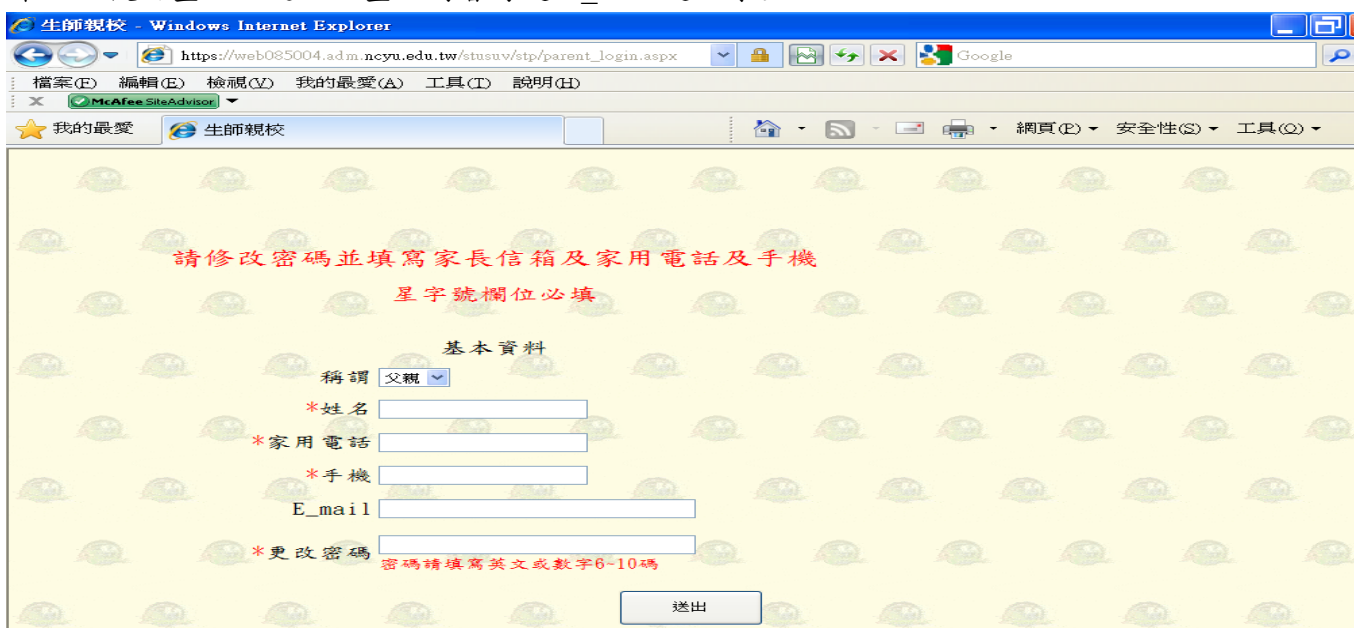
生師親校 - Windows Internet Explorer

https://web085004.adm.ncyu.edu.tw/stusuv/stp/parent_login.aspx

Google

檔案(F) 編輯(E) 檢視(V) 我的最愛(A) 工具(T) 說明(H)

McAfee SiteAdvisor

我的最愛 生師親校

網頁(P) 安全性(S) 工具(O)

請修改密碼並填寫家長信箱及家用電話及手機

星字號欄位必填

基本資料

稱謂 父親

*姓名

*家用電話

*手機

E_mail

*更改密碼

密碼請填寫英文或數字6~10碼

送出